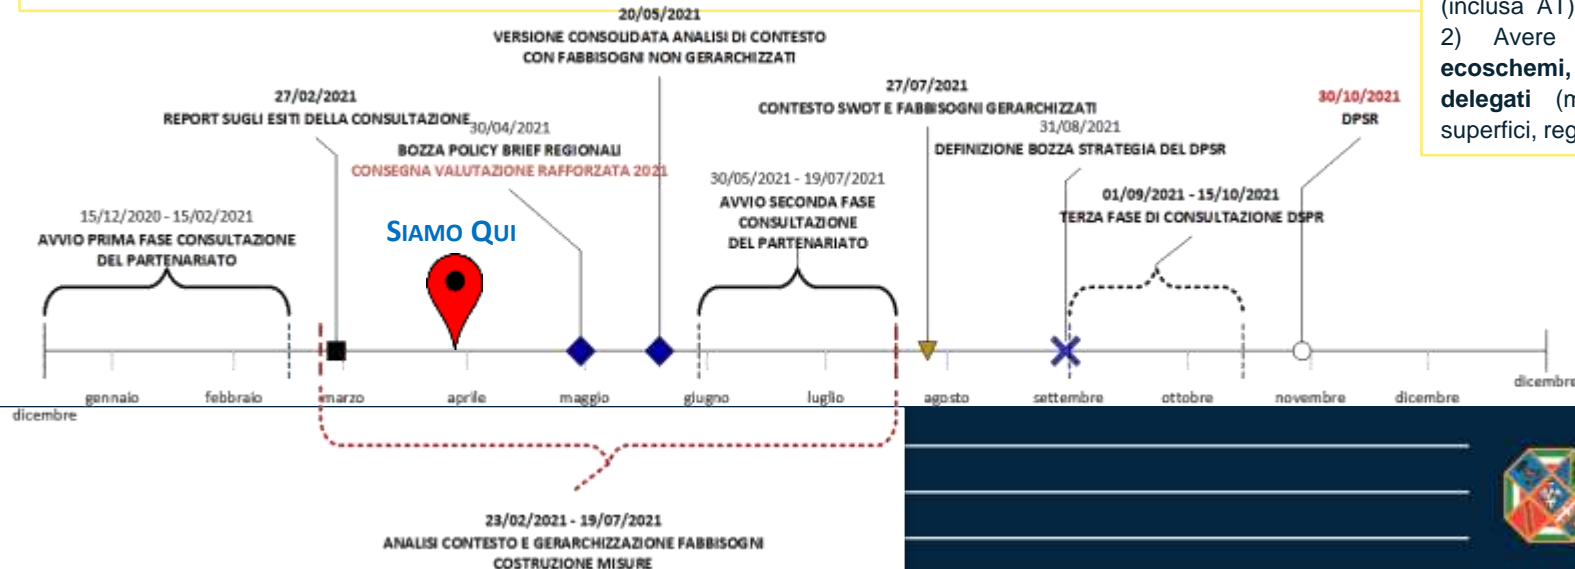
(inclusa AT)
2) Avere
ecoschemi,
delegati (m
superfici, reg

20/05/2021
VERSIONE CONSOLIDATA ANALISI DI CONTESTO CON FABBISOGNI NON GERARCHIZZATI

27/02/2021
REPORT SUGLI ESITI DELLA CONSULTAZIONE

30/04/2021
BOZZA POLICY BRIEF REGIONALI
CONSEGNA VALUTAZIONE RAFFORZATA 2021

27/07/2021
CONTESTO SWOT E FABBISOGNI GERARCHIZZATI

31/08/2021
DEFINIZIONE BOZZA STRATEGIA DEL DPSR

30/10/2021
DPSR

15/12/2020 - 15/02/2021
AVVIO PRIMA FASE CONSULTAZIONE DEL PARTENARIATO

SIAMO QUI

30/05/2021 - 19/07/2021
AVVIO SECONDA FASE CONSULTAZIONE DEL PARTENARIATO

01/09/2021 - 15/10/2021
TERZA FASE DI CONSULTAZIONE DSPR

dicembre
gennaio
febbraio
marzo
aprile
maggio
giugno
luglio
agosto
settembre
ottobre
novembre
dicembre
dicembre

23/02/2021 - 19/07/2021
ANALISI CONTESTO E GERARCHIZZAZIONE FABBISOGNI
COSTRUZIONE MISURE